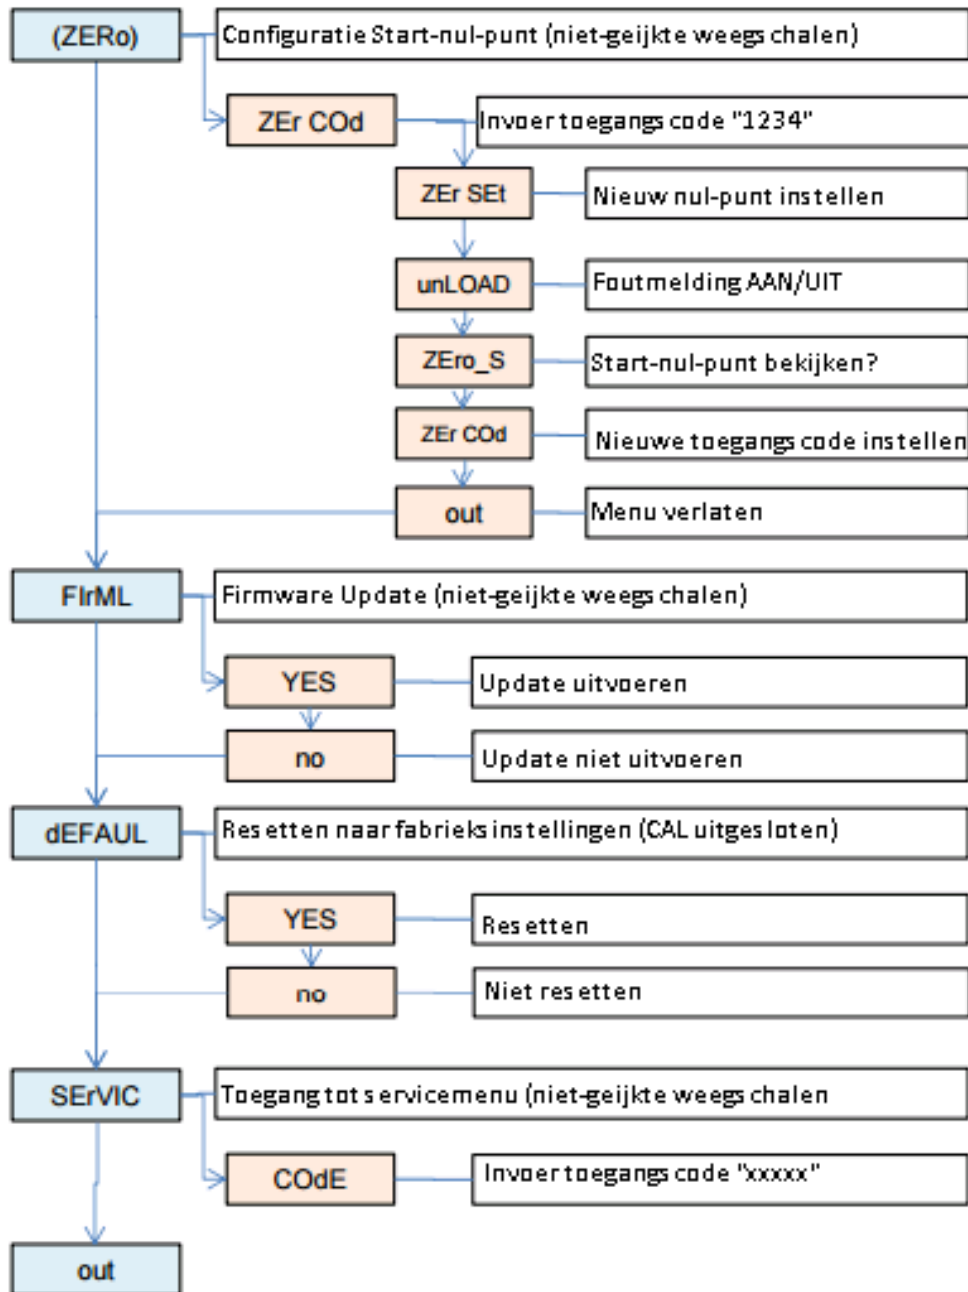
(ZERo)
Configuratie Start-nul-punt (niet-geijkte weegschalen)

ZEr COd
Invoer toegangscode "1234"

ZEr SEt
Nieuw nul-punt instellen

unLOAD
Foutmelding AAN/UIT

ZEro_S
Start-nul-punt bekijken?

ZEr COd
Nieuwe toegangscode instellen

out
Menu verlaten

FIrML
Firmware Update (niet-geijkte weegschalen)

YES
Update uitvoeren

no
Update niet uitvoeren

dEFAUL
Resetten naar fabrieksinstellingen (CAL uitgesloten)

YES
Resetten

no
Niet resetten

SErVIC
Toegang tot servicemenu (niet-geijkte weegschalen

COdE
Invoer toegangscode "xxxxx"

out